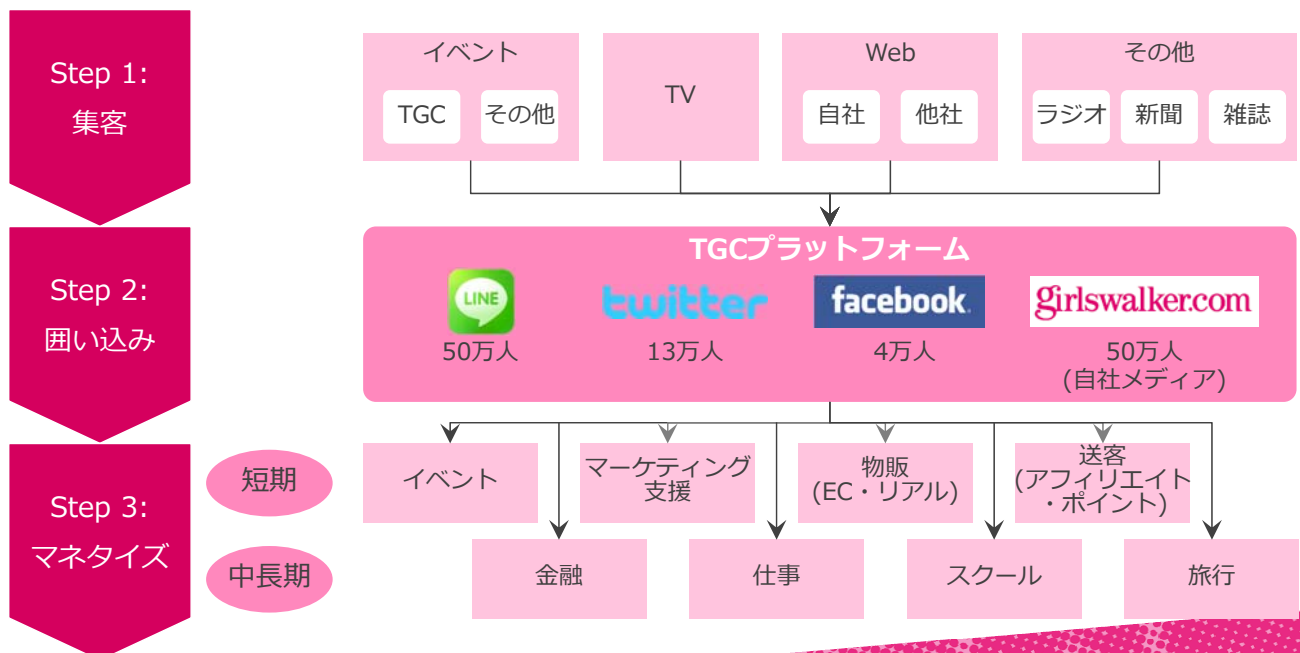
Step 1:
集客

イベント
TGC
その他

TV

Web
自社
他社

その他
ラジオ
新聞
雑誌

Step 2:
囲い込み

TGCプラットフォーム

LINE
50万人

twitter
13万人

facebook
4万人

girlswalker.com
50万人
(自社メディア)

Step 3:
マネタイズ

短期

イベント

マーケティング支援

物販
(EC・リアル)

送客
(アフィリエイト・ポイント)

中長期

金融

仕事

スクール

旅行